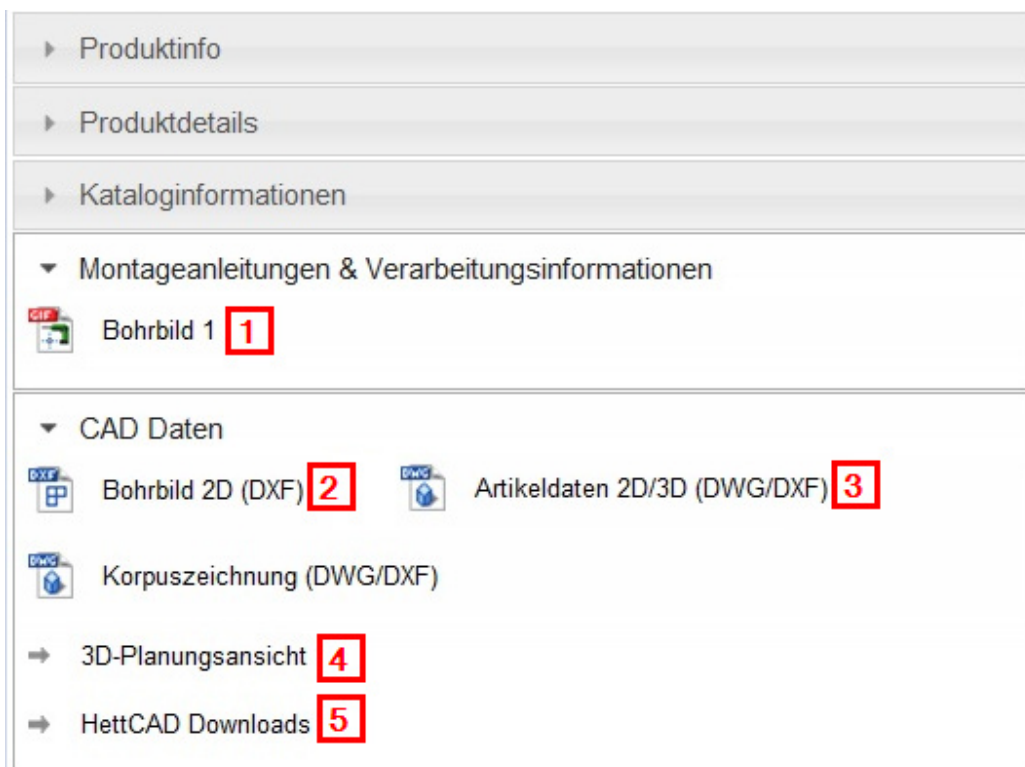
Produktinfo

Produktdetails

Kataloginformationen

Montageanleitungen & Verarbeitungsinformationen

GIF Bohrbild 1 1

CAD Daten

DXF Bohrbild 2D (DXF) 2

DWG Artikeldaten 2D/3D (DWG/DXF) 3

DWG Korpuszeichnung (DWG/DXF)

3D-Planungsansicht 4

HettCAD Downloads 5